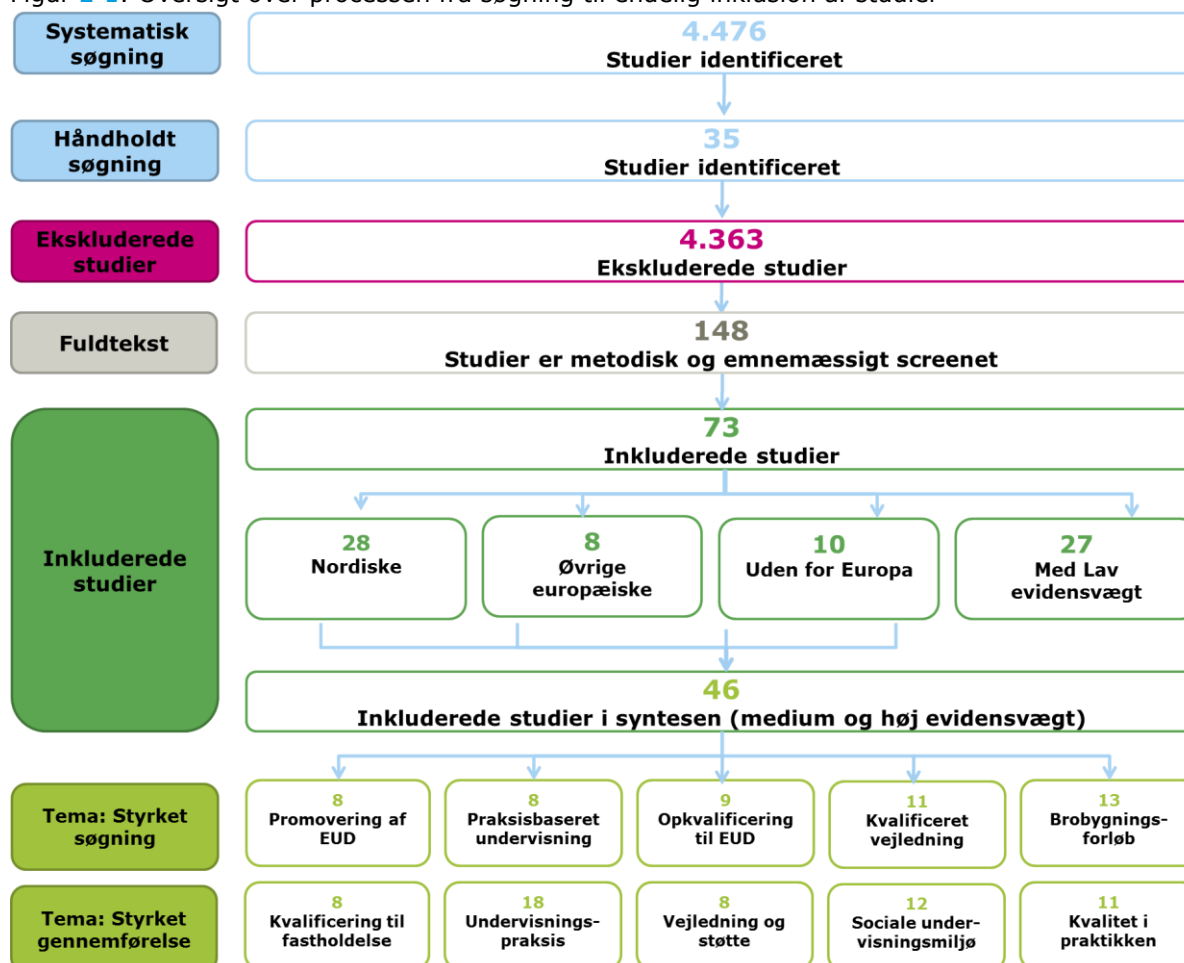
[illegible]

Systematisk søgning

4.476
Studier identificeret

Håndholdt søgning

35
Studier identificeret

Ekskluderede studier

4.363
Ekskluderede studier

Fuldtekst

148
Studier er metodisk og emnemæssigt screenet

Inkluderede studier

73
Inkluderede studier

28
Nordiske

8
Øvrige europæiske

10
Uden for Europa

27
Med Lav evidensvægt

46
Inkluderede studier i syntesen (medium og høj evidensvægt)

Tema: Styrket søgning

8
Promovering af EUD

8
Praksisbaseret undervisning

9
Opkvalificering til EUD

11
Kvalificeret vejledning

13
Brobygningsforløb

Tema: Styrket gennemførelse

8
Kvalificering til fastholdelse

18
Undervisningspraksis

8
Vejledning og støtte

12
Sociale undervisningsmiljø

11
Kvalitet i praktikken